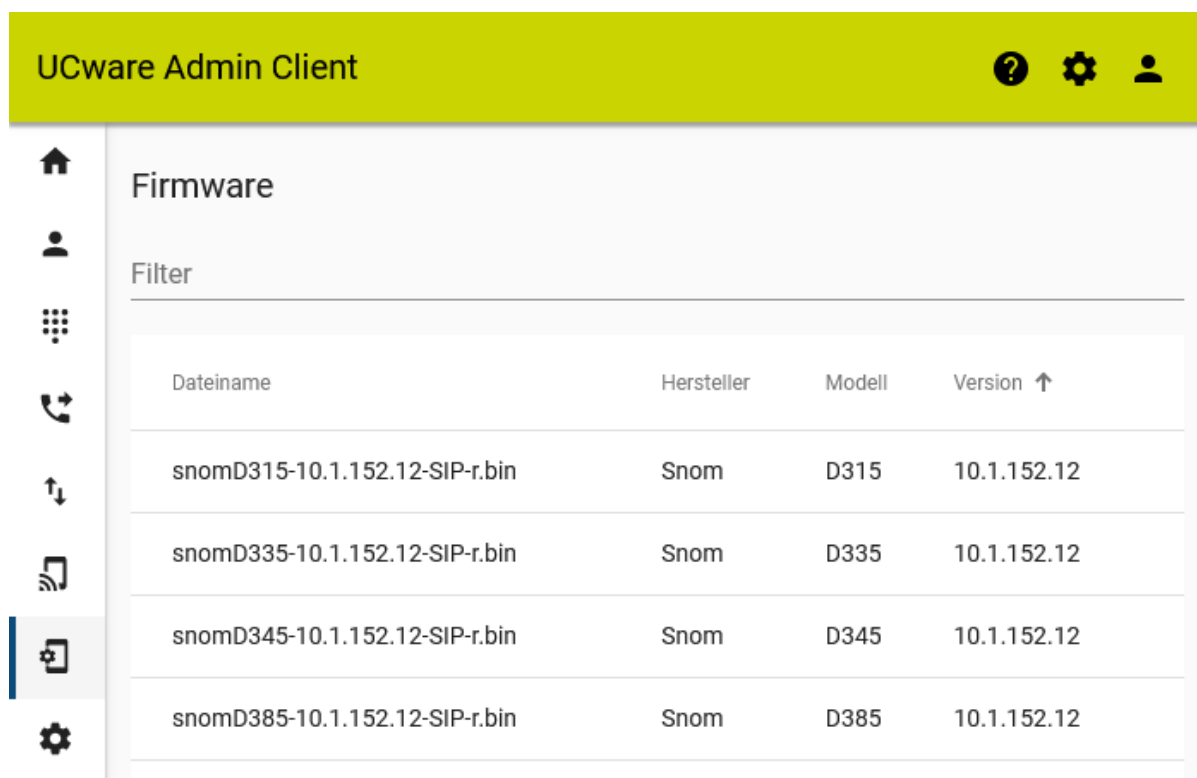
UCware Admin Client

Firmware

Filter

| Dateiname | Hersteller | Modell | Version ↑ |
|---|---|---|---|
| snomD315-10.1.152.12-SIP-r.bin | Snom | D315 | 10.1.152.12 |
| snomD335-10.1.152.12-SIP-r.bin | Snom | D335 | 10.1.152.12 |
| snomD345-10.1.152.12-SIP-r.bin | Snom | D345 | 10.1.152.12 |
| snomD385-10.1.152.12-SIP-r.bin | Snom | D385 | 10.1.152.12 |